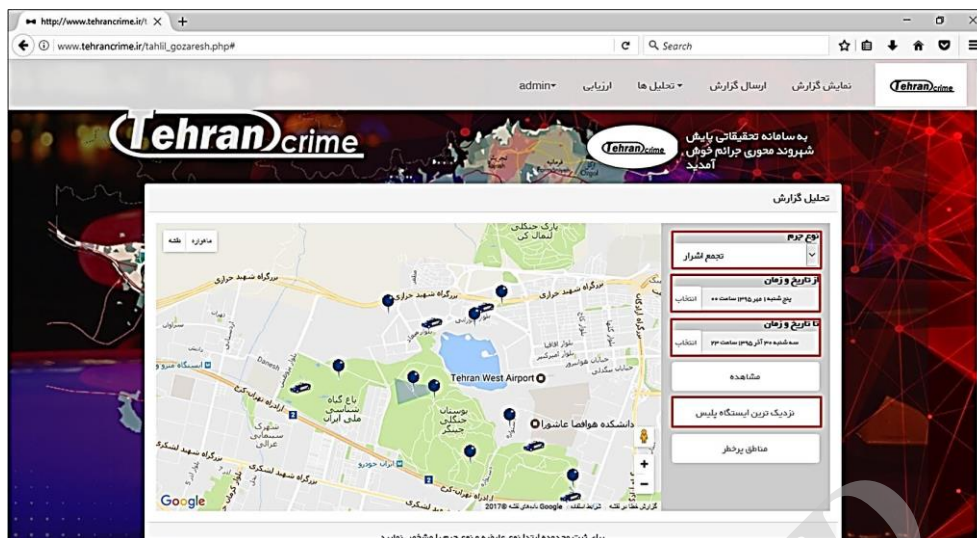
http://www.tehrancrime.ir/

www.tehrancrime.ir/tahlil_gozaresh.php#

Search

Tehran crime

نمایش گزارش   ارسال گزارش   تحلیل ها   ارزیابی   admin

Tehran crime

به سامانه تحقیقاتی پایش شهروند محوری جرائم خوش آمدید

Tehran crime

تحلیل گزارش

نوع جرم

تجمع اشرار

از تاریخ و زمان

انتخاب   یک شنبه ۱ مهر ۱۳۹۵ ساعت ۰۰

تا تاریخ و زمان

انتخاب   سه شنبه ۳۰ آذر ۱۳۹۵ ساعت ۲۳

مشاهده

نزدیک ترین ایستگاه پلیس

مناطق پرخطر

ماهواره   نقشه

بزرگراه شهید حرازی

پارک جنگلی لتمال کن

بزرگراه شهید حرازی

Tehran West Airport

دانشکده هوافضا عاشورا

باغ گیاه شناسی ملی ایران

بوستان جنگلی چیتگر

بزرگراه شهید لشکری

Danesh

Google

گزارش خطا در نقشه   شرایط استفاده   Google داده‌های نقشه ©2017

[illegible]